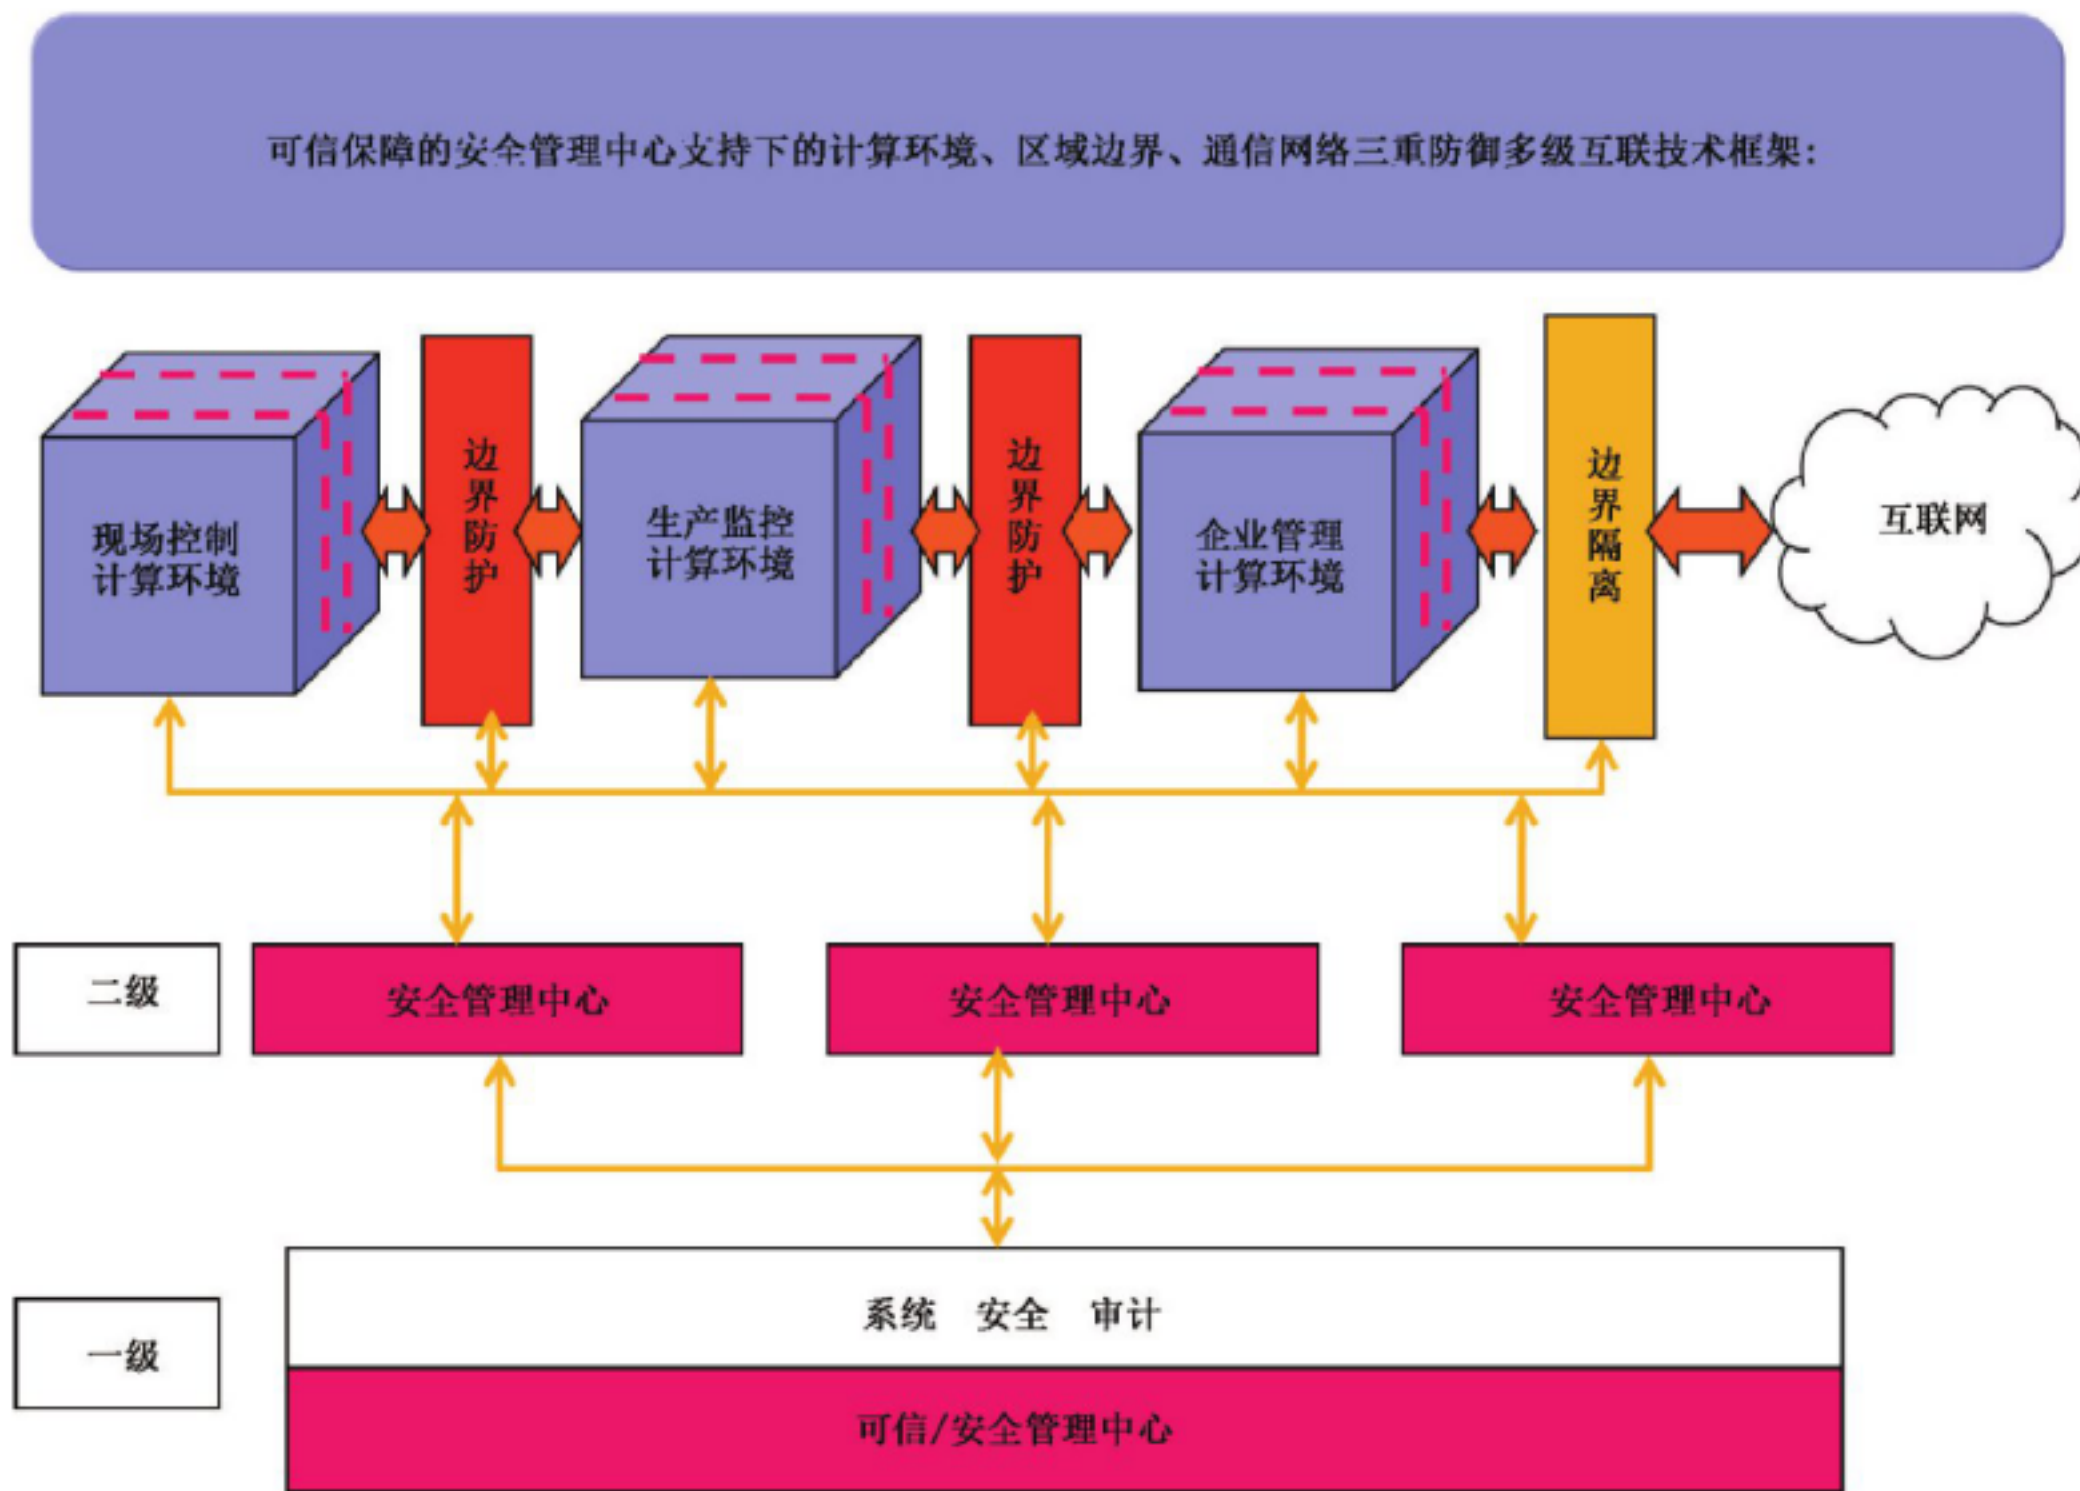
可信保障的安全管理中心支持下的计算环境、区域边界、通信网络三重防御多级互联技术框架:

现场控制计算环境

边界防护

生产监控计算环境

边界防护

企业管理计算环境

边界隔离

互联网

二级

安全管理中心

安全管理中心

安全管理中心

一级

系统 安全 审计

可信/安全管理中心